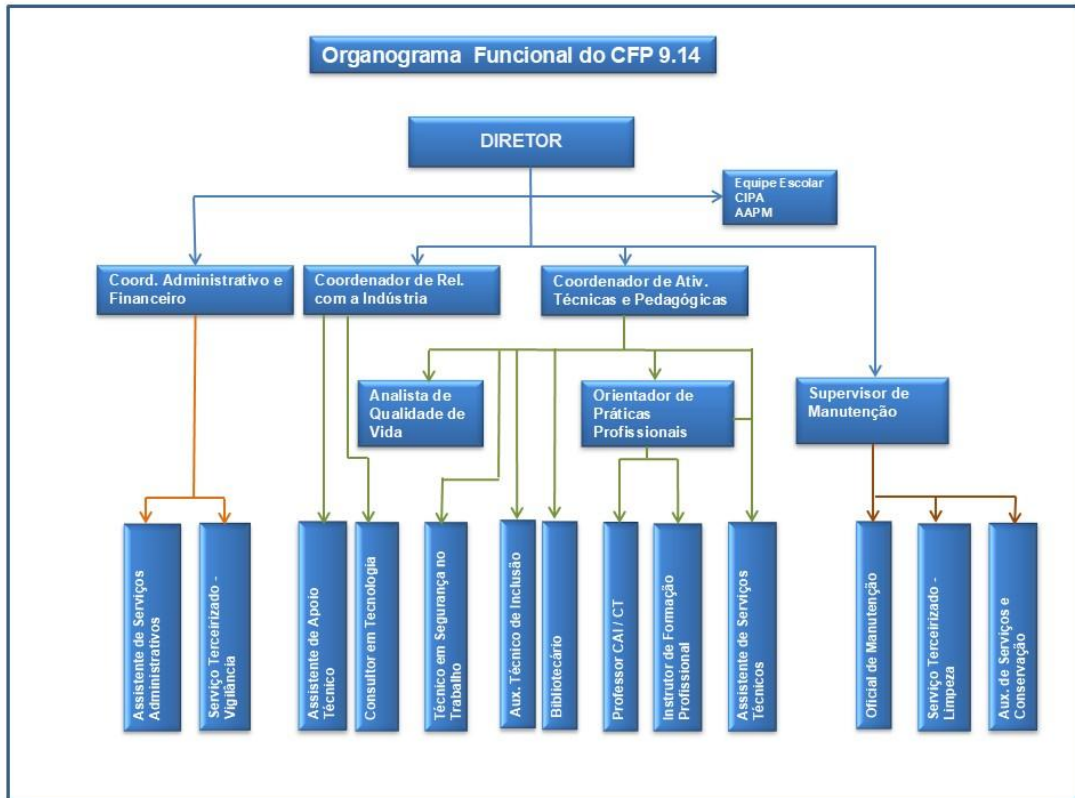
Organograma Funcional do CFP 9.14

DIRETOR

Equipe Escolar
CIPA
AAPM

Coord. Administrativo e Financeiro

Coordenador de Rel. com a Indústria

Coordenador de Ativ. Técnicas e Pedagógicas

Analista de Qualidade de Vida

Orientador de Práticas Profissionais

Supervisor de Manutenção

Assistente de Serviços Administrativos

Serviço Terceirizado - Vigilância

Assistente de Apoio Técnico

Consultor em Tecnologia

Técnico em Segurança no Trabalho

Aux. Técnico de Inclusão

Bibliotecário

Professor CAI / CT

Instrutor de Formação Profissional

Assistente de Serviços Técnicos

Oficial de Manutenção

Serviço Terceirizado - Limpeza

Aux. de Serviços e Conservação